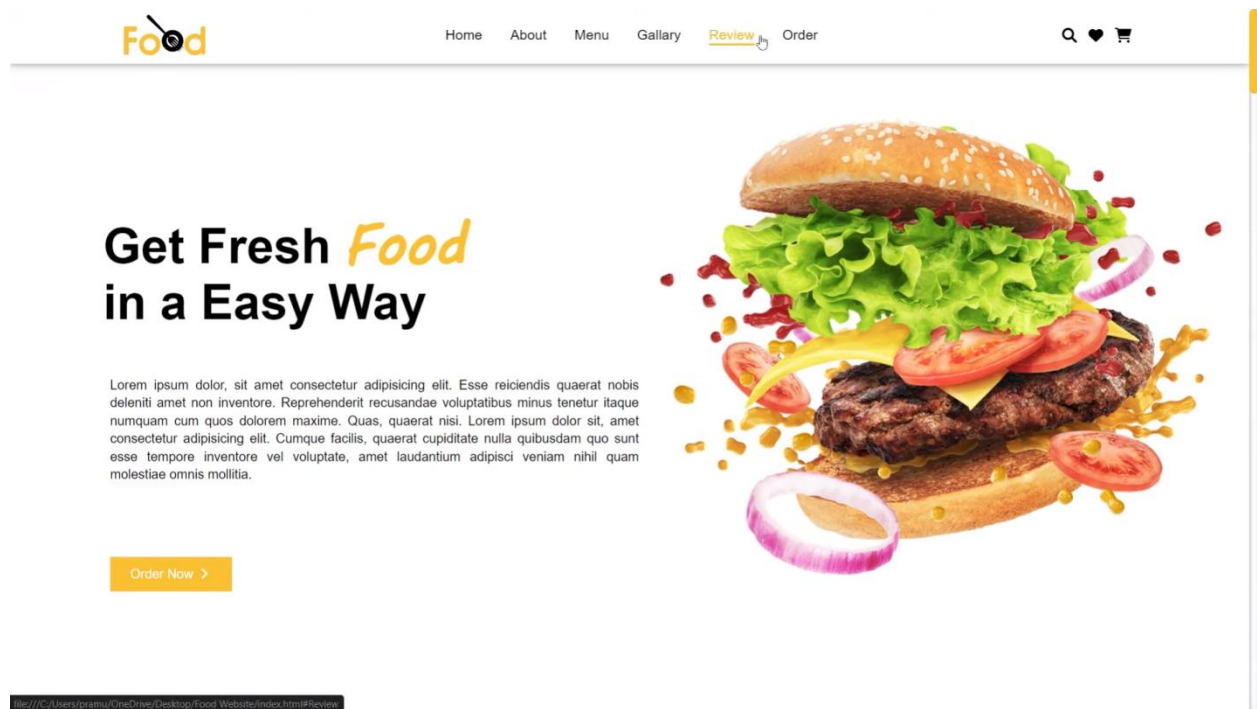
Food

Home About Menu Gallary Review Order

Get Fresh Food in a Easy Way

Lorem ipsum dolor, sit amet consectetur adipisicing elit. Esse reiciendis quaerat nobis deleniti amet non inventore. Reprehenderit recusandae voluptatibus minus tenetur itaque numquam cum quos dolorem maxime. Quas, quaerat nisi. Lorem ipsum dolor sit, amet consectetur adipisicing elit. Cumque facilis, quaerat cupiditate nulla quibusdam quo sunt esse tempore inventore vel voluptate, amet laudantium adipisci veniam nihil quam molestiae omnis mollitia.

Order Now >

file:///C:/Users/pramu/OneDrive/Desktop/Food Website/index.html#Review